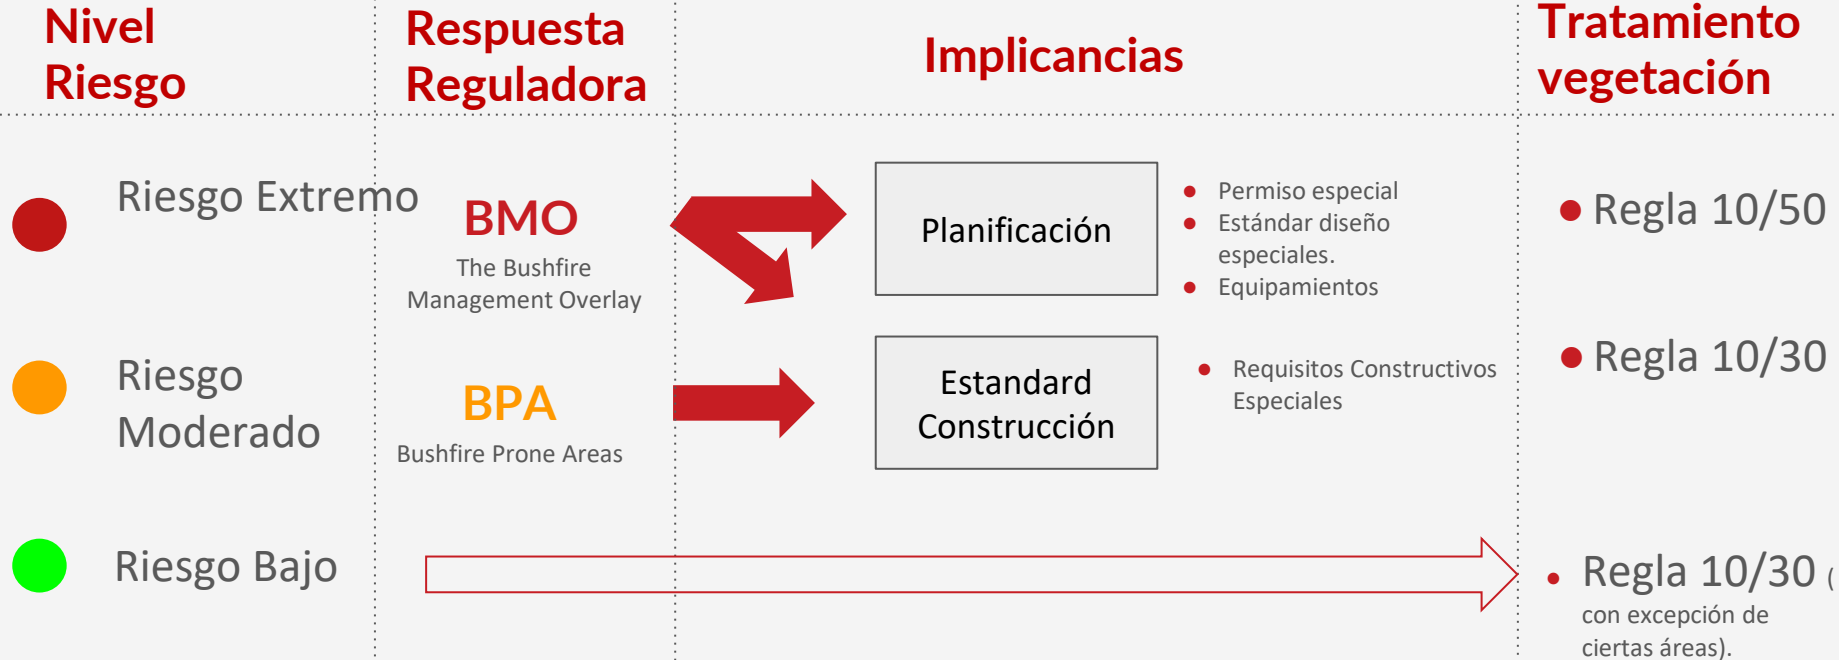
Nivel Riesgo

Respuesta Reguladora

Implicancias

Tratamiento vegetación

Riesgo Extremo

BMO
The Bushfire Management Overlay

Planificación

- Permiso especial
- Estándar diseño especiales.
- Equipamientos

- Regla 10/50

Riesgo Moderado

BPA
Bushfire Prone Areas

Estandard Construcción

- Requisitos Constructivos Especiales

- Regla 10/30

Riesgo Bajo

- Regla 10/30 ( con excepción de ciertas áreas).